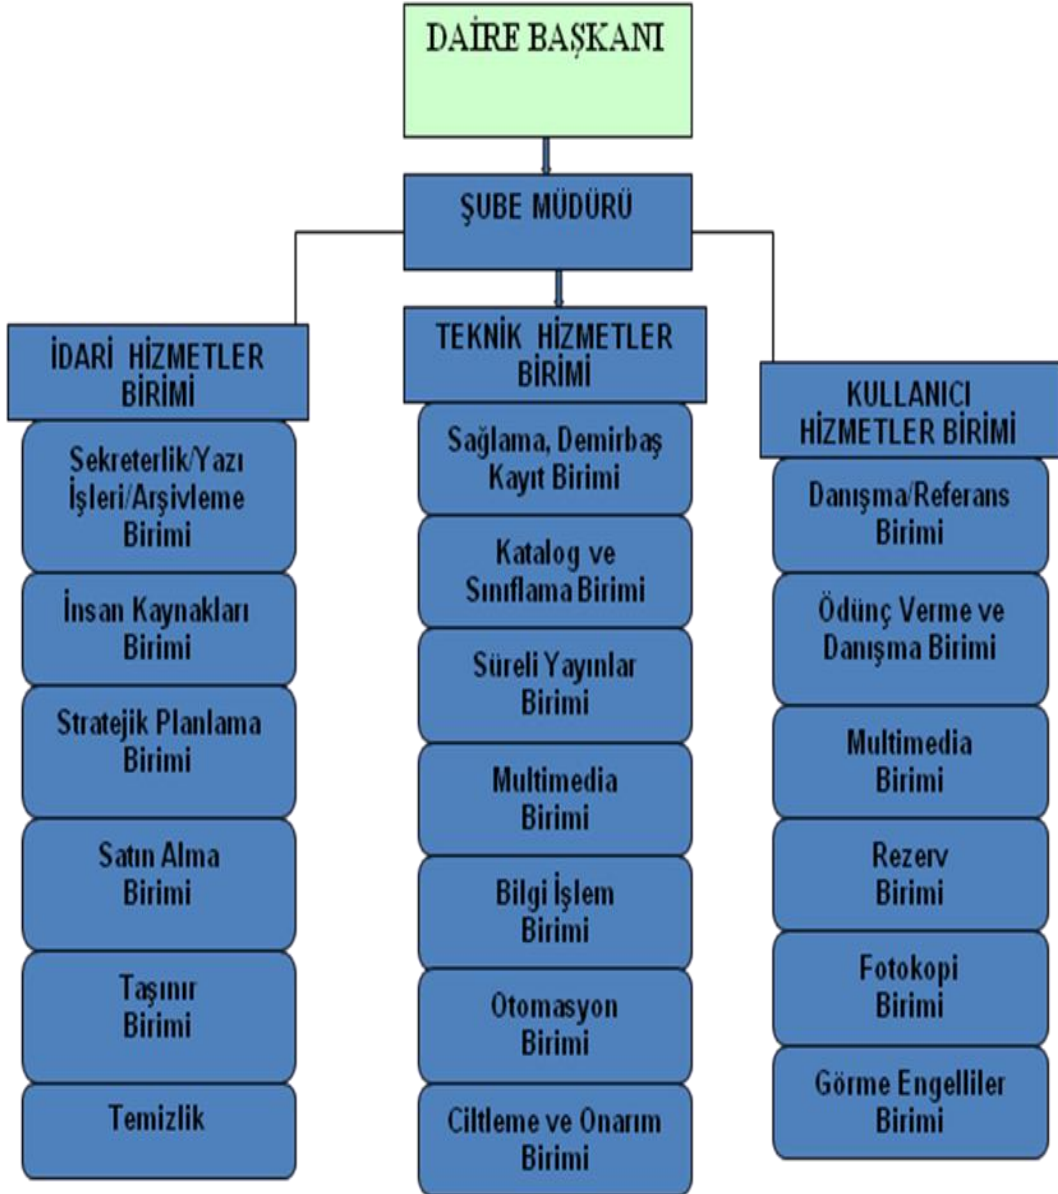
DAİRE BAŞKANI

ŞUBE MÜDÜRÜ

İDARİ HİZMETLER BİRİMİ

Sekreterlik/Yazı İşleri/Arşivleme Birimi

İnsan Kaynakları Birimi

Stratejik Planlama Birimi

Satın Alma Birimi

Taşınır Birimi

Temizlik

TEKNİK HİZMETLER BİRİMİ

Sağlama, Demirbaş Kayıt Birimi

Katalog ve Sınıflama Birimi

Süreli Yayınlar Birimi

Multimedia Birimi

Bilgi İşlem Birimi

Otomasyon Birimi

Ciltleme ve Onarım Birimi

KULLANICI HİZMETLER BİRİMİ

Danışma/Referans Birimi

Ödünç Verme ve Danışma Birimi

Multimedia Birimi

Rezerv Birimi

Fotokopi Birimi

Görme Engelliler Birimi